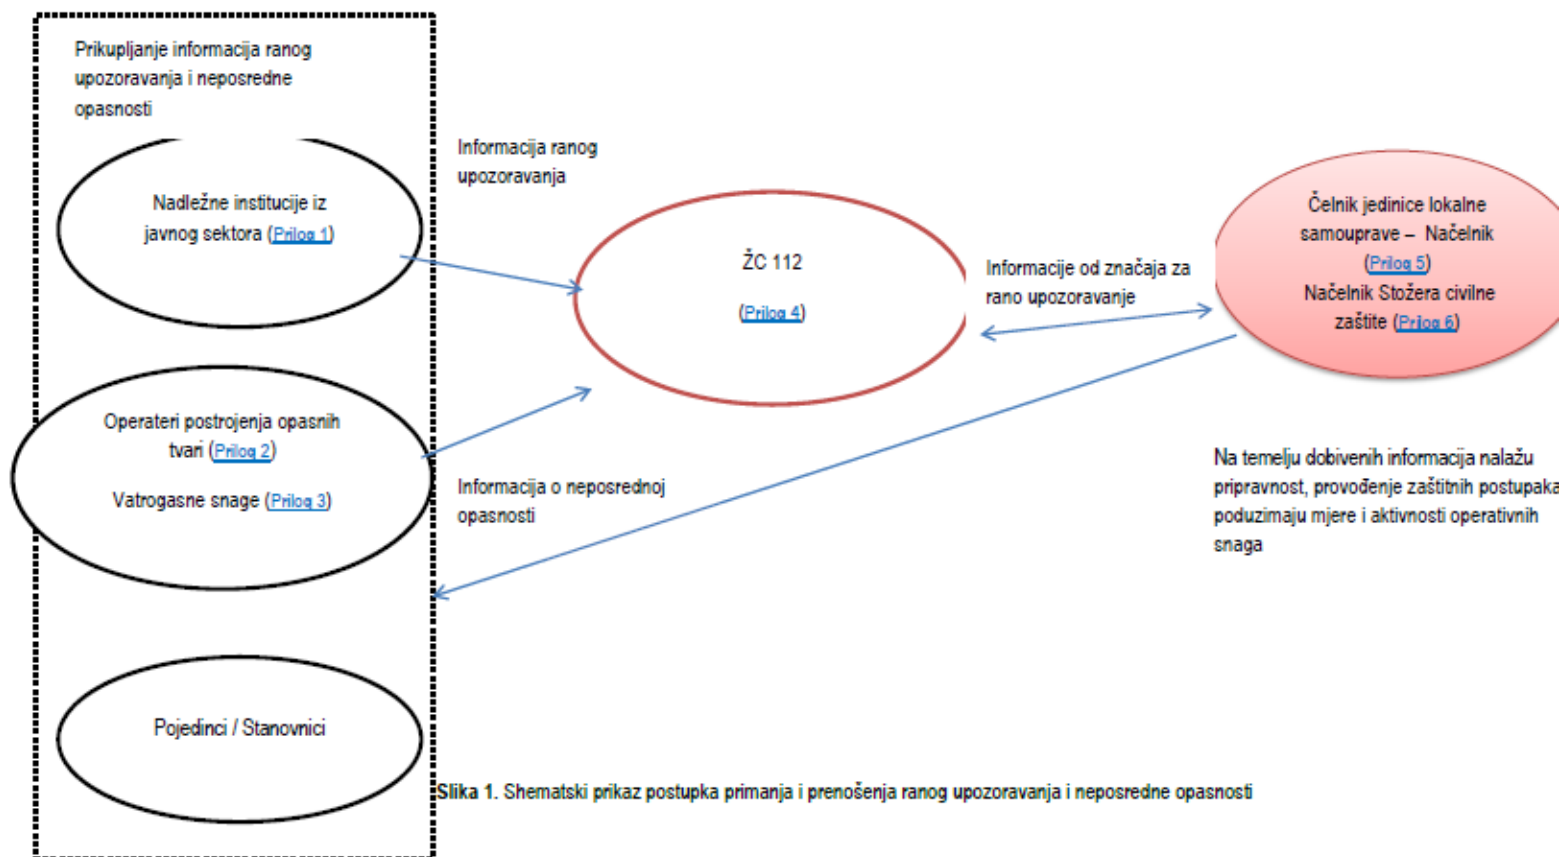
Prikupljanje informacija ranog upozoravanja i neposredne opasnosti

Nadležne institucije iz javnog sektora (Prilog 1)

Operateri postrojenja opasnih tvari (Prilog 2)

Vatrogasne snage (Prilog 3)

Pojedinci / Stanovnici

Informacija ranog upozoravanja

Informacija o neposrednoj opasnosti

ŽC 112

(Prilog 4)

Informacije od značaja za rano upozoravanje

Čelnik jedinice lokalne samouprave – Načelnik (Prilog 5)
Načelnik Stožera civilne zaštite (Prilog 6)

Na temelju dobivenih informacija nalažu pripravnost, provođenje zaštitnih postupaka poduzimaju mjere i aktivnosti operativnih snaga

Slika 1. Shematski prikaz postupka primanja i prenošenja ranog upozoravanja i neposredne opasnosti